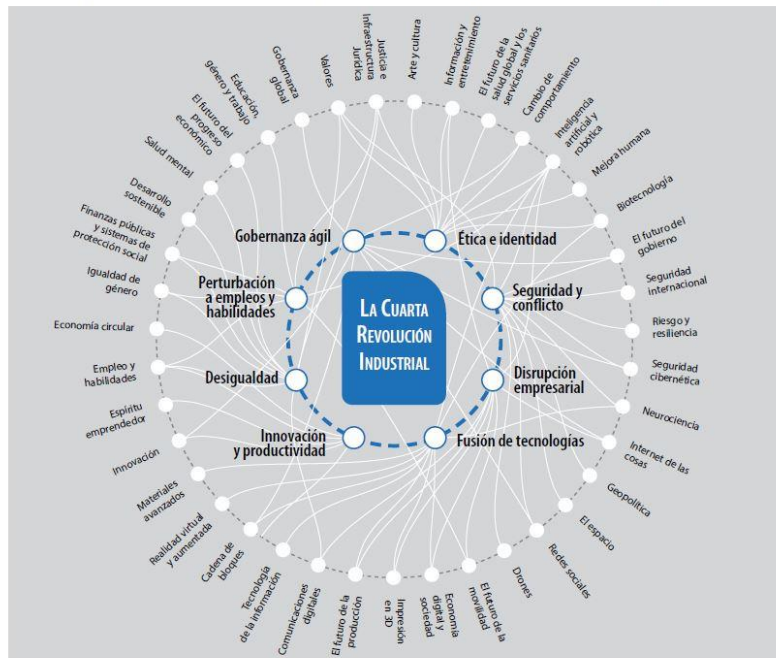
La Cuarta Revolución Industrial

Gobernanza ágil
Ética e identidad
Perturbación a empleos y habilidades
Seguridad y conflicto
Desigualdad
Disrupción empresarial
Innovación y productividad
Fusión de tecnologías

Valores
Justicia e Infraestructura Jurídica
Arte y cultura
Información y entretenimiento
El futuro de la salud global y los servicios sanitarios
Cambio de comportamiento
Inteligencia artificial y robótica
Mejora humana
Biotecnología
El futuro del gobierno
Seguridad internacional
Riesgo y resiliencia
Seguridad cibernética
Neurociencia
Internet de las cosas
Geopolítica
El espacio
Redes sociales
Drones
El futuro de la movilidad
Economía digital y sociedad
Impresión en 3D
El futuro de la producción
Comunicaciones digitales
Tecnología de la información
Cadena de bloques
Realidad virtual y aumentada
Materiales avanzados
Innovación
Espíritu emprendedor
Empleo y habilidades
Economía circular
Igualdad de género
Finanzas públicas y sistemas de protección social
Desarrollo sostenible
Salud mental
El futuro del progreso económico
Educación, género y trabajo
Gobernanza global